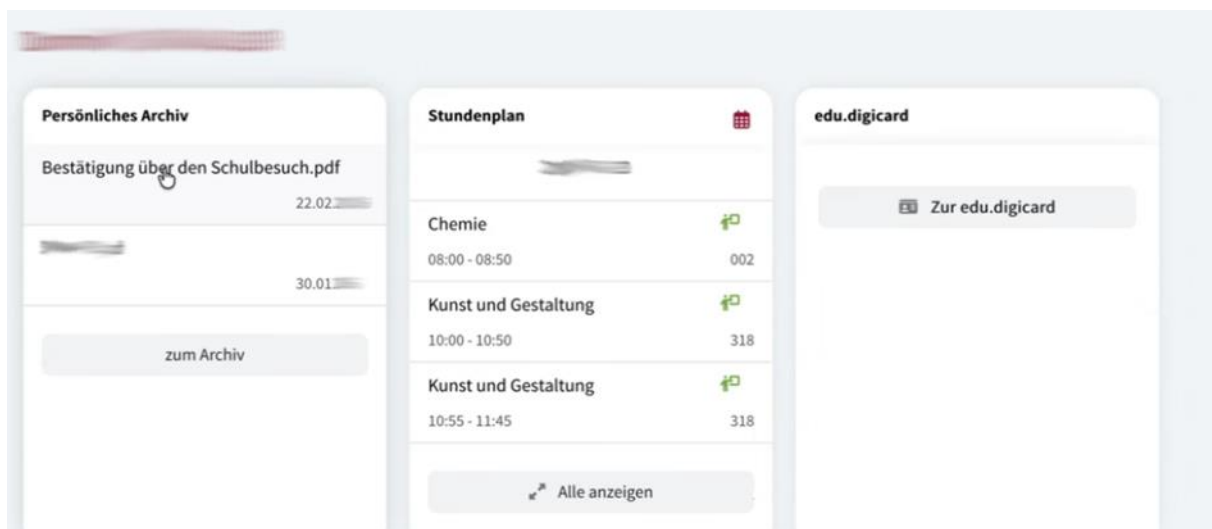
Persönliches Archiv

Bestätigung über den Schulbesuch.pdf

22.02.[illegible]

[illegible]

30.01.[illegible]

zum Archiv

Stundenplan

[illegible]

Chemie

08:00 - 08:50 002

Kunst und Gestaltung

10:00 - 10:50 318

Kunst und Gestaltung

10:55 - 11:45 318

Alle anzeigen

edu.digicard

Zur edu.digicard